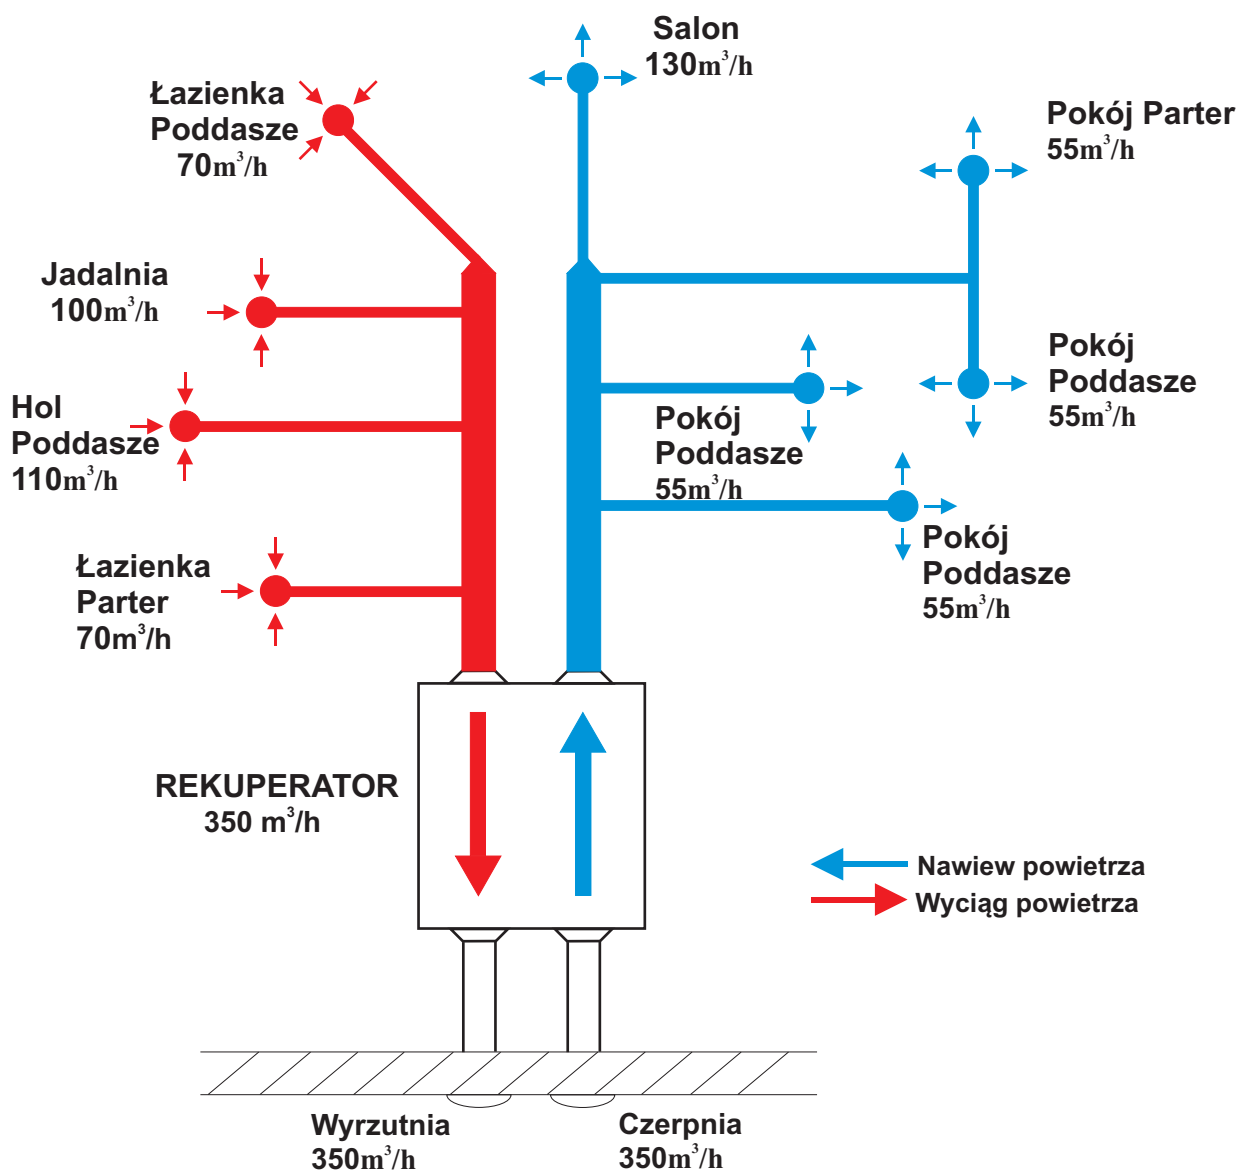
Salon
130$m^3/h$

Łazienka
Poddasze
70$m^3/h$

Pokój Parter
55$m^3/h$

Jadalnia
100$m^3/h$

Pokój
Poddasze
55$m^3/h$

Hol
Poddasze
110$m^3/h$

Pokój
Poddasze
55$m^3/h$

Pokój
Poddasze
55$m^3/h$

Łazienka
Parter
70$m^3/h$

REKUPERATOR
350 $m^3/h$

Nawiew powietrza
Wyciąg powietrza

Wyrzutnia
350$m^3/h$

Czerpnia
350$m^3/h$